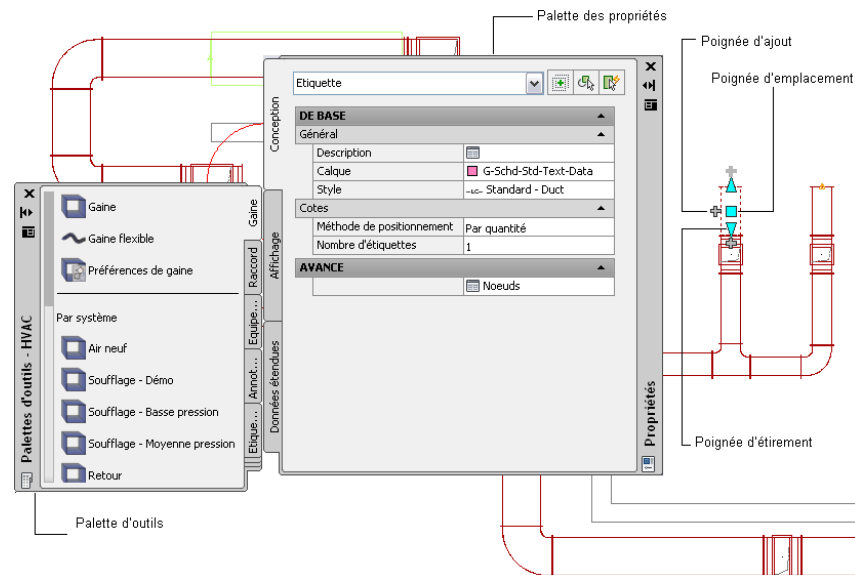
Palette des propriétés

Poignée d'ajout

Poignée d'emplacement

Etiquette

Conception

DE BASE

Général

Description

Calque | G-Schd-Std-Text-Data

Style | Standard - Duct

Cotes

Méthode de positionnement | Par quantité

Nombre d'étiquettes | 1

AVANCE

Noeuds

Affichage

Données étendues

Propriétés

Poignée d'étirement

Palettes d'outils - HVAC

Gaine

Gaine flexible

Préférences de gaine

Par système

Air neuf

Soufflage - Démo

Soufflage - Basse pression

Soufflage - Moyenne pression

Retour

Gaine

Raccord

Equipe...

Annot...

Etique...

Palette d'outils